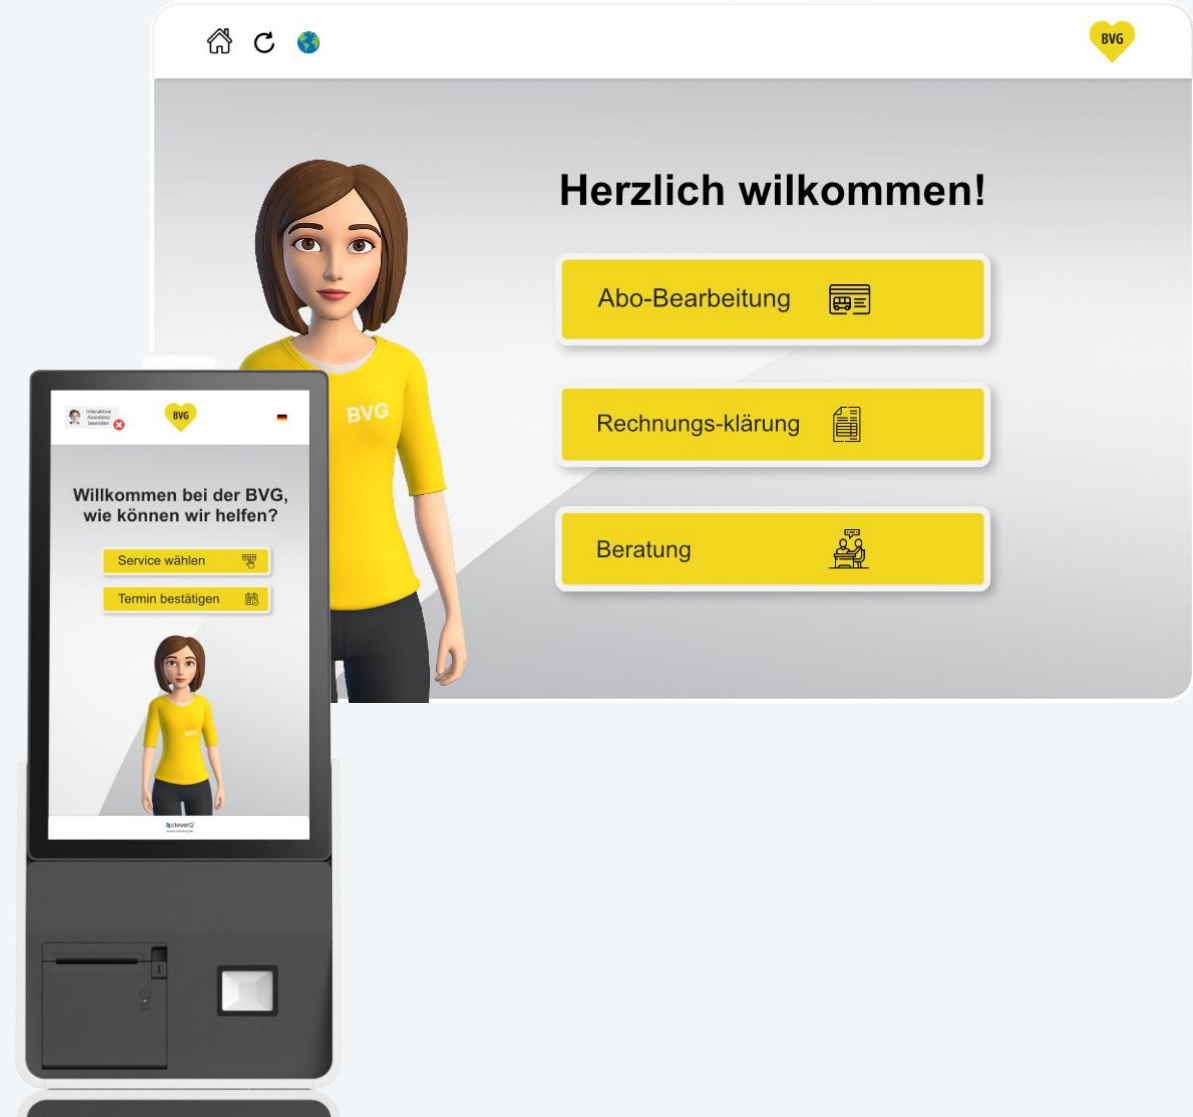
BVG

Herzlich wilkommen!

Abo-Bearbeitung

Rechnungs-klärung

Beratung

BVG

Interaktive Assistenz beenden

BVG

Willkommen bei der BVG, wie können wir helfen?

Service wählen

Termin bestätigen

BVG

cleverQ